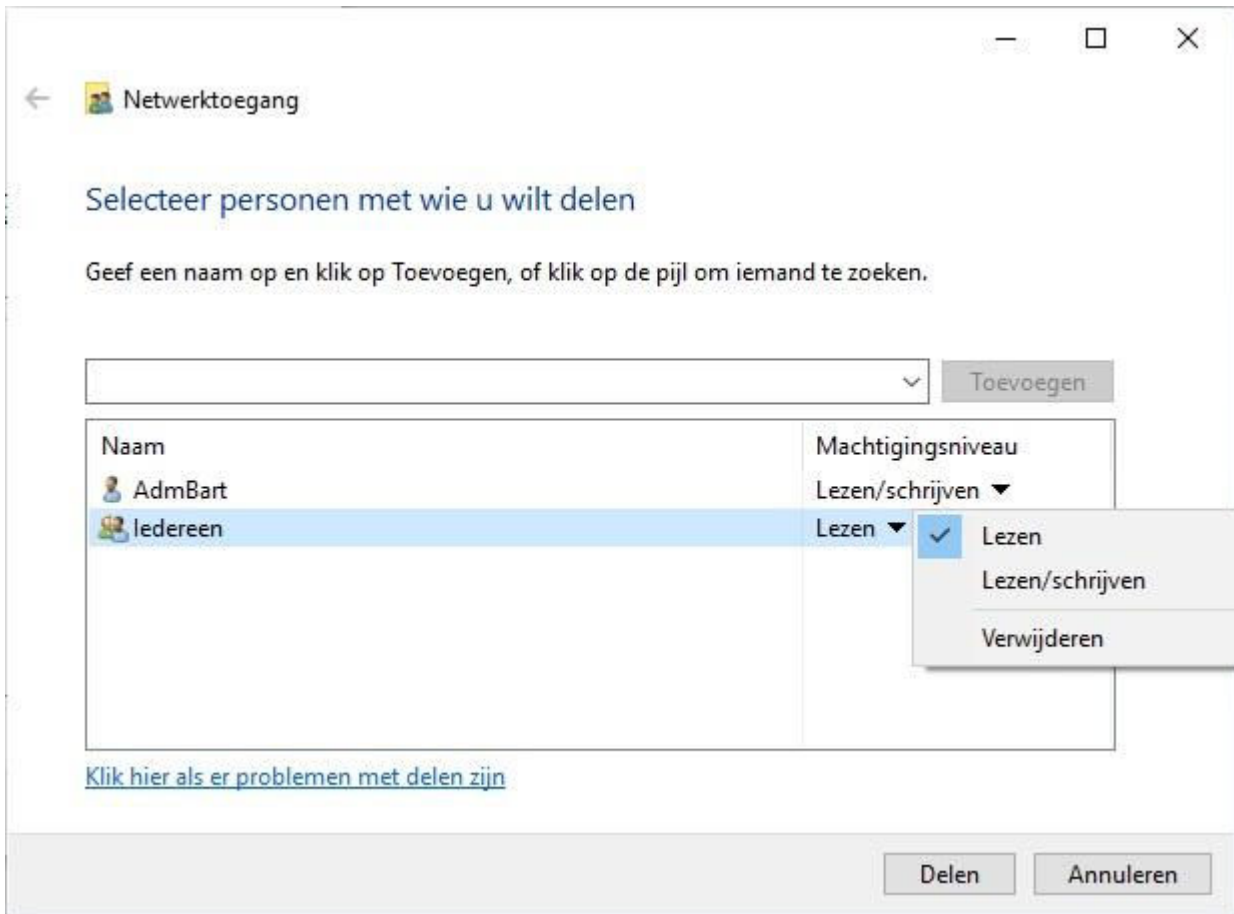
Netwerktoegang

Selecteer personen met wie u wilt delen

Geef een naam op en klik op Toevoegen, of klik op de pijl om iemand te zoeken.

Toevoegen

| Naam | Machtigingsniveau |
|---|---|
| AdmBart | Lezen/schrijven ▼ |
| Iedereen | Lezen ▼ |

✓ Lezen
Lezen/schrijven
Verwijderen

Klik hier als er problemen met delen zijn

Delen
Annuleren